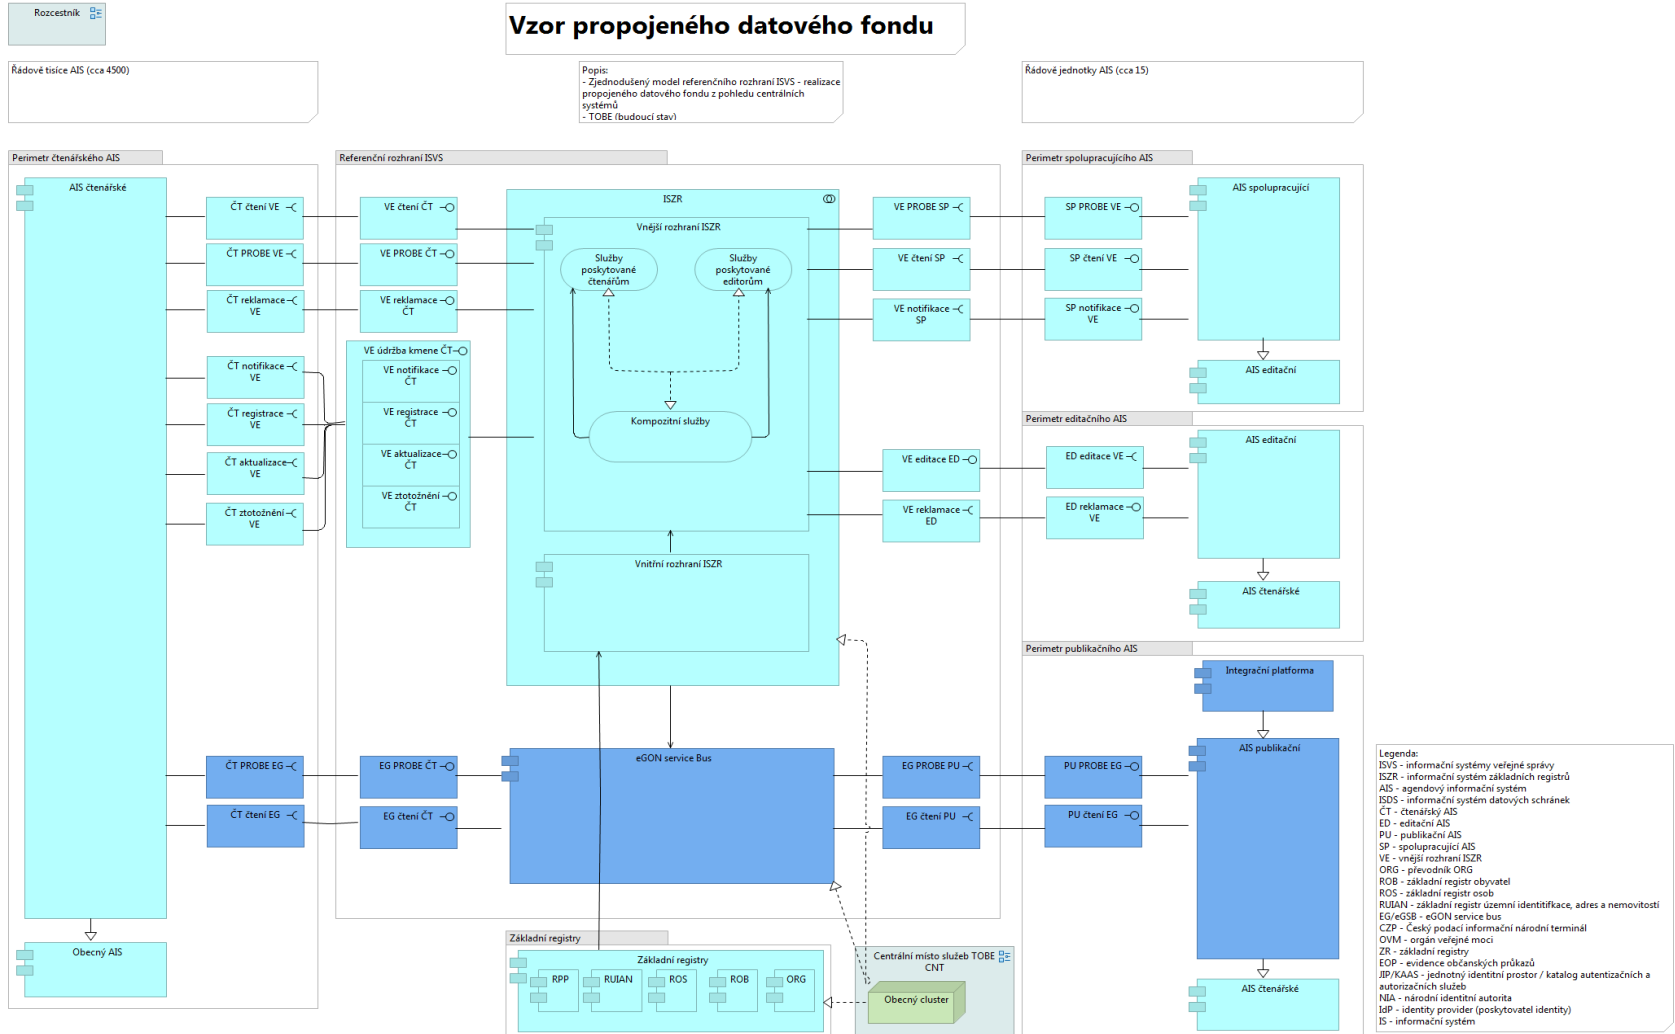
Rozcestník

Vzor propojeného datového fondu

Řádové tisíce AIS (cca 4500)

Popis:
- Zjednodušený model referenčního rozhraní ISVS - realizace propojeného datového fondu z pohledu centrálních systémů
- TOBE (budoucí stav)

Řádové jednotky AIS (cca 15)

Perimetr čtenářského AIS

AIS čtenářské

ČT čtení VE
ČT PROBE VE
ČT reklamace VE
ČT notifikace VE
ČT registrace VE
ČT aktualizace VE
ČT ztotožnění VE
ČT PROBE EG
ČT čtení EG

Obecný AIS

Referenční rozhraní ISVS

VE čtení ČT
VE PROBE ČT
VE reklamace ČT
VE údržba kmene ČT
VE notifikace ČT
VE registrace ČT
VE aktualizace ČT
VE ztotožnění ČT
EG PROBE ČT
EG čtení ČT

ISZR
Vnější rozhraní ISZR
Služby poskytované čtenářům
Služby poskytované editorům
Kompozitní služby
Vnitřní rozhraní ISZR

VE PROBE SP
VE čtení SP
VE notifikace SP
VE editace ED
VE reklamace ED

eGON service Bus

EG PROBE PU
EG čtení PU

Základní registry
Základní registry
RPP
RUIAN
ROS
ROB
ORG

Centrální místo služeb TOBE CNT
Obecný cluster

Perimetr spolupracujícího AIS
SP PROBE VE
SP čtení VE
SP notifikace VE
AIS spolupracující
AIS editační

Perimetr editačního AIS
ED editace VE
ED reklamace VE
AIS editační
AIS čtenářské

Perimetr publikačního AIS
Integrační platforma
AIS publikační
PU PROBE EG
PU čtení EG
AIS čtenářské

Legenda:
ISVS - informační systémy veřejné správy
ISZR - informační systém základních registrů
AIS - agendový informační systém
ISDS - informační systém datových schránek
ČT - čtenářský AIS
ED - editační AIS
PU - publikační AIS
SP - spolupracující AIS
VE - vnější rozhraní ISZR
ORG - převodník ORG
ROB - základní registr obyvatel
ROS - základní registr osob
RUIAN - základní registr územní identifikace, adres a nemovitostí
EG/eGSB - eGON service bus
CZP - Český podací informační národní terminál
OVM - orgán veřejné moci
ZR - základní registry
EOP - evidence občanských průkazů
JIP/KAAS - jednotný identitní prostor / katalog autentizačních a autorizačních služeb
NIA - národní identitní autorita
IdP - identity provider (poskytovatel identity)
IS - informační systém